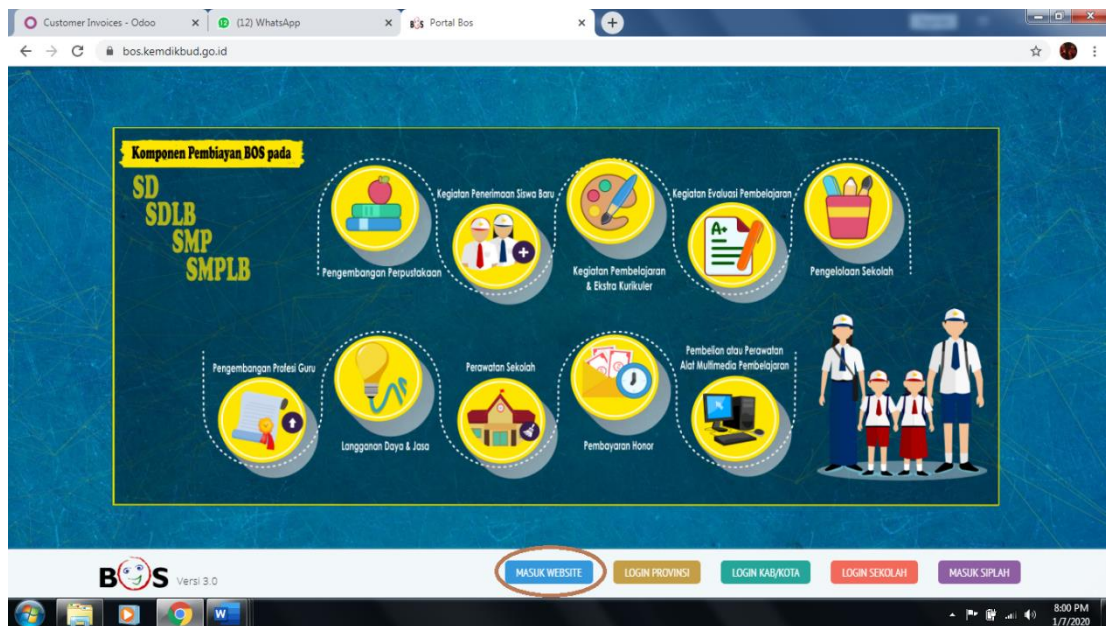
Customer Invoices - Odoo
(12) WhatsApp
Portal Bos
bos.kemdikbud.go.id

Komponen Pembiayan BOS pada
SD
SDLB
SMP
SMPLB

Pengembangan Perpustakaan
Kegiatan Penerimaan Siswa Baru
Kegiatan Pembelajaran & Ekstra Kurikuler
Kegiatan Evaluasi Pembelajaran
Pengelolaan Sekolah
Pengembangan Profesi Guru
Langganan Daya & Jasa
Perawatan Sekolah
Pembayaran Honor
Pembelian atau Perawatan Alat Multimedia Pembelajaran

BOS Versi 3.0
MASUK WEBSITE
LOGIN PROVINSI
LOGIN KAB/KOTA
LOGIN SEKOLAH
MASUK SIPLAH

8:00 PM
1/7/2020